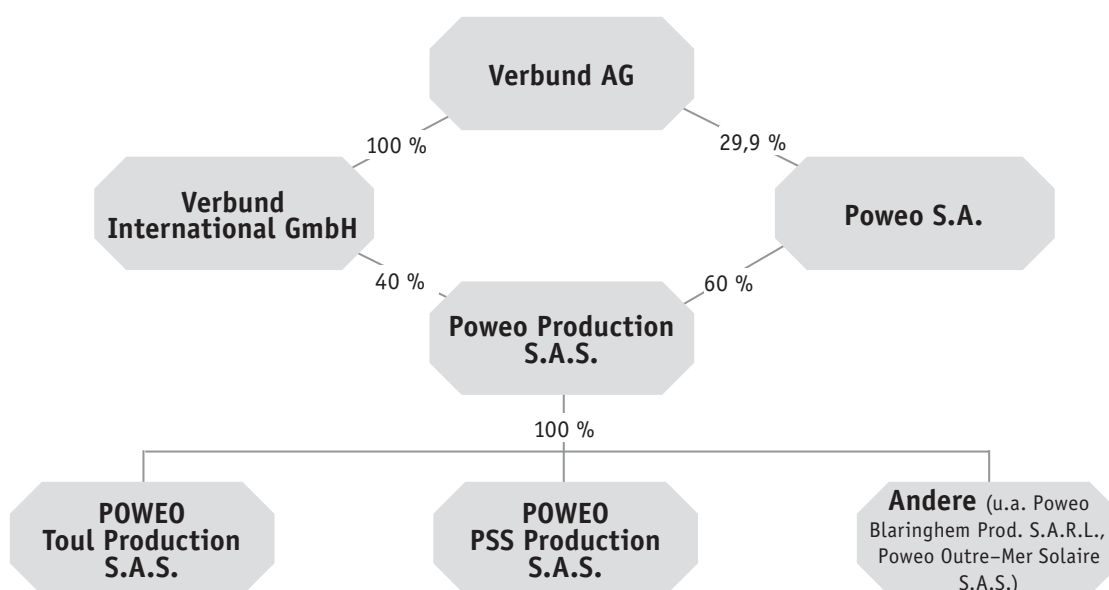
Verbund AG

100 %

29,9 %

Verbund International GmbH

Poweo S.A.

40 %

60 %

Poweo Production S.A.S.

100 %

POWEO Toul Production S.A.S.

POWEO PSS Production S.A.S.

Andere (u.a. Poweo Blaringhem Prod. S.A.R.L., Poweo Outre–Mer Solaire S.A.S.)